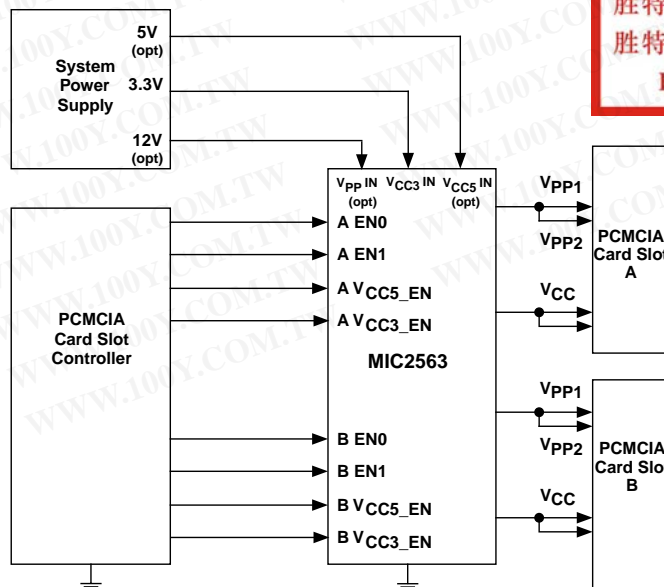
胜特
胜特
I

System Power Supply
5V (opt)
3.3V
12V (opt)

$V_{PP}$ IN (opt)
$V_{CC3}$ IN
$V_{CC5}$ IN (opt)

PCMCIA Card Slot Controller

A EN0
A EN1
A $V_{CC5\_EN}$
A $V_{CC3\_EN}$

MIC2563

B EN0
B EN1
B $V_{CC5\_EN}$
B $V_{CC3\_EN}$

$V_{PP1}$
$V_{PP2}$
$V_{CC}$
PCMCIA Card Slot A

$V_{PP1}$
$V_{PP2}$
$V_{CC}$
PCMCIA Card Slot B

WWW.100Y.COM.TW